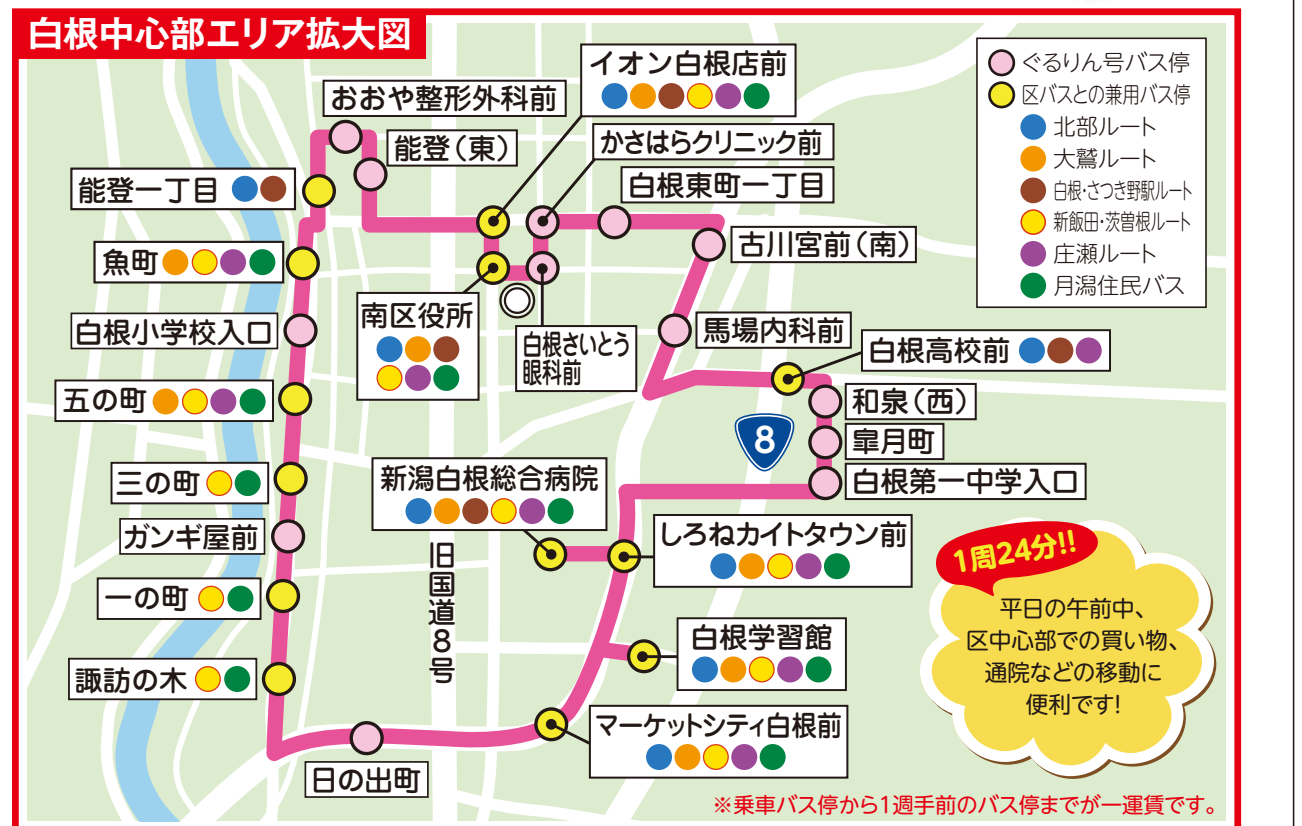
白根中心部エリア拡大図

ぐるりん号バス停
区バスとの兼用バス停
北部ルート
大鷲ルート
白根・さつき野駅ルート
新飯田・茨曽根ルート
庄瀬ルート
月潟住民バス

イオン白根店前
おおや整形外科前
能登（東）
かさはらクリニック前
白根東町一丁目
能登一丁目
古川宮前（南）
魚町
白根小学校入口
南区役所
白根さいとう眼科前
馬場内科前
白根高校前
五の町
和泉（西）
8
皐月町
三の町
新潟白根総合病院
白根第一中学入口
ガンギ屋前
しろねカイトタウン前
旧国道8号
1周24分!!
平日の午前中、区中心部での買い物、通院などの移動に便利です!
一の町
白根学習館
諏訪の木
マーケットシティ白根前
日の出町
※乗車バス停から1週手前のバス停までが一運賃です。